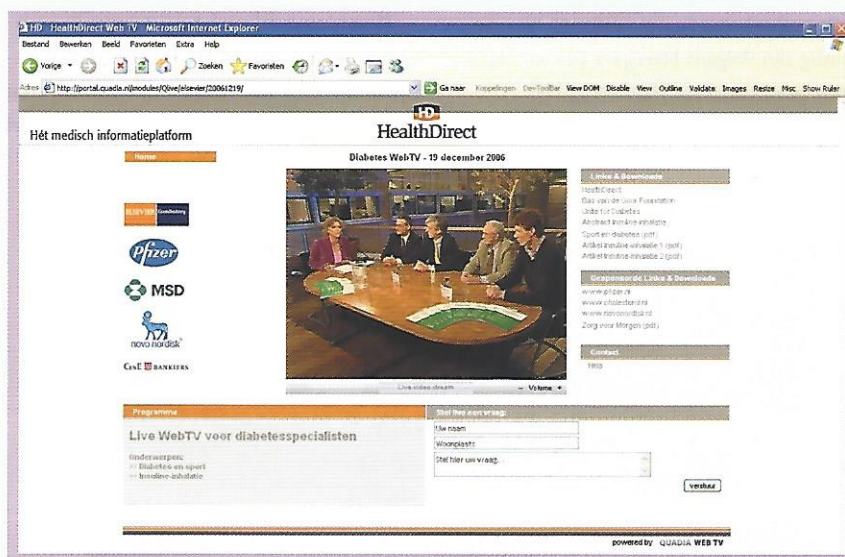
HD HealthDirect Web TV - Microsoft Internet Explorer

Bestand Bewerken Beeld Favorieten Extra Help

Vorige Zoeken Favorieten

Adres http://portal.quadia.nl/modules/Qlive/elsevier/20061219/

Ga naar Koppelingen DevToolBar View DOM Disable View Outline Validate Images Resize Misc Show Ruler

Hét medisch informatieplatform

HD HealthDirect

Home

Diabetes WebTV - 19 december 2006

ELSEVIER Gezondheidszorg

Pfizer

MSD

novo nordisk

Live video stream

Volume

Links & Downloads

HealthDirect
Bas van de Goor Foundation
Unite for Diabetes
Abstract Insuline inhalatie
Sport en diabetes (pdf)
Artikel Insuline inhalatie 1 (pdf)
Artikel Insuline inhalatie 2 (pdf)

Gesponsorde Links & Downloads

www.pfizer.nl
www.cholesterol.nl
www.novonordisk.nl
Zorg voor Morgen (pdf)

Contact

Programma

Live WebTV voor diabetesspecialisten

Onderwerpen:
>> Diabetes en sport
>> Insuline-inhalatie

Stel live een vraag:

Uw naam
Woonplaats
Stel hier uw vraag.

verstuur

powered by QUADIA WEB TV